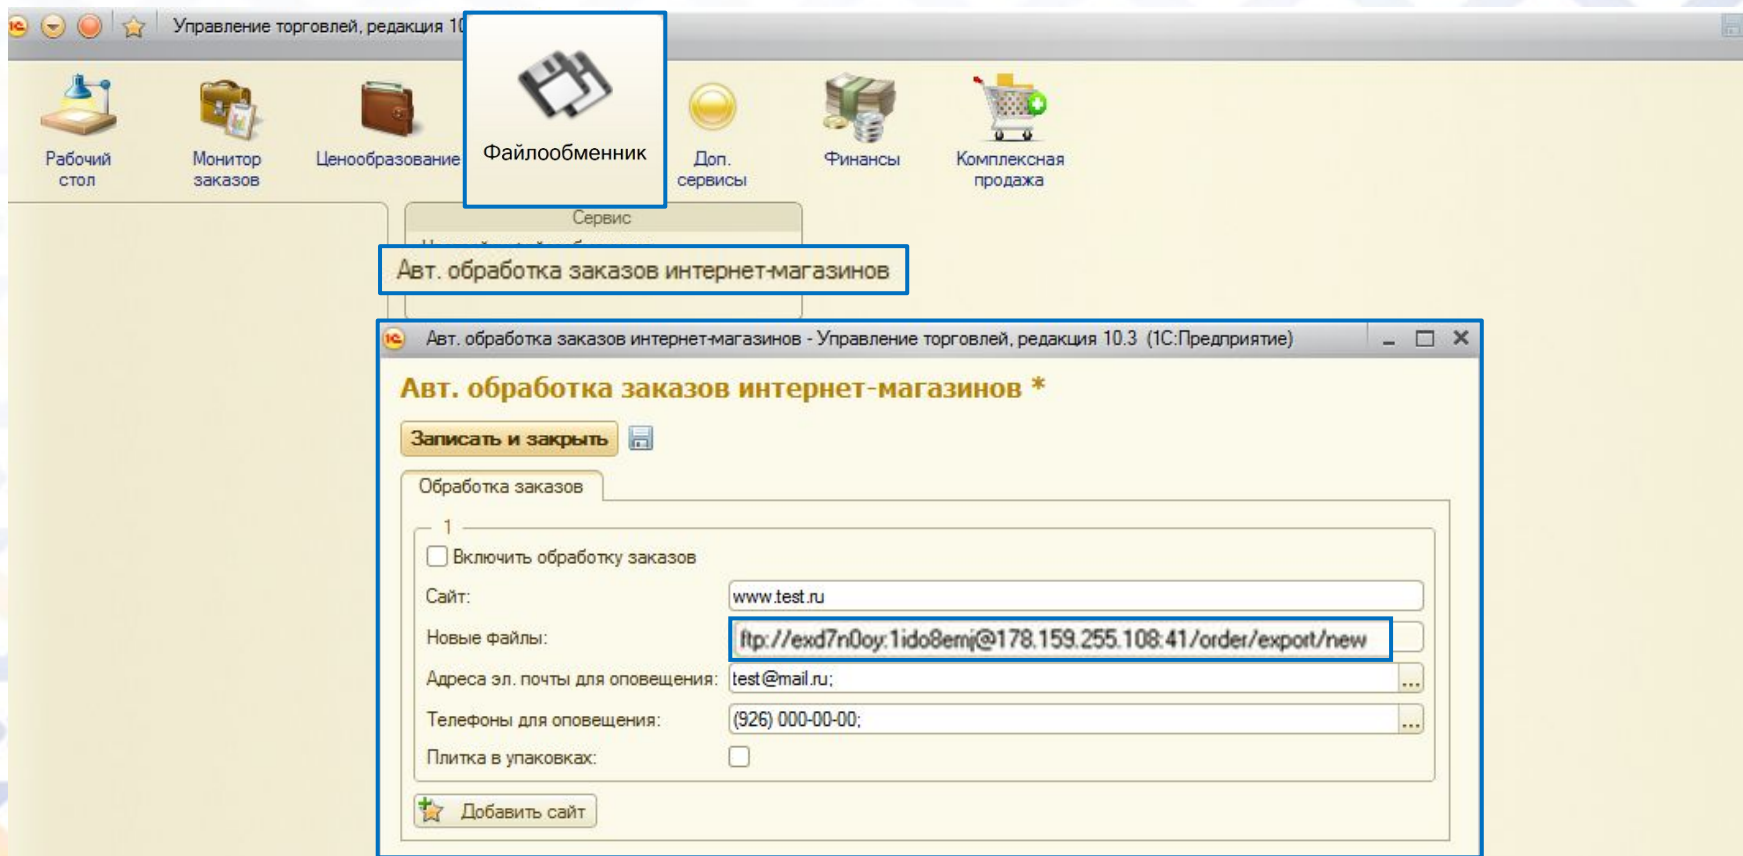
Управление торговлей, редакция 10

Рабочий стол

Монитор заказов

Ценообразование

Файлообменник

Доп. сервисы

Финансы

Комплексная продажа

Сервис

Авт. обработка заказов интернет-магазинов

Авт. обработка заказов интернет-магазинов - Управление торговлей, редакция 10.3 (1С:Предприятие)

Авт. обработка заказов интернет-магазинов *

Записать и закрыть

Обработка заказов

1

Включить обработку заказов

Сайт: www.test.ru

Новые файлы: ftp://exd7n0oy:1ido8emj@178.159.255.108:41/order/export/new

Адреса эл. почты для оповещения: test@mail.ru;

Телефоны для оповещения: (926) 000-00-00;

Плитка в упаковках:

Добавить сайт